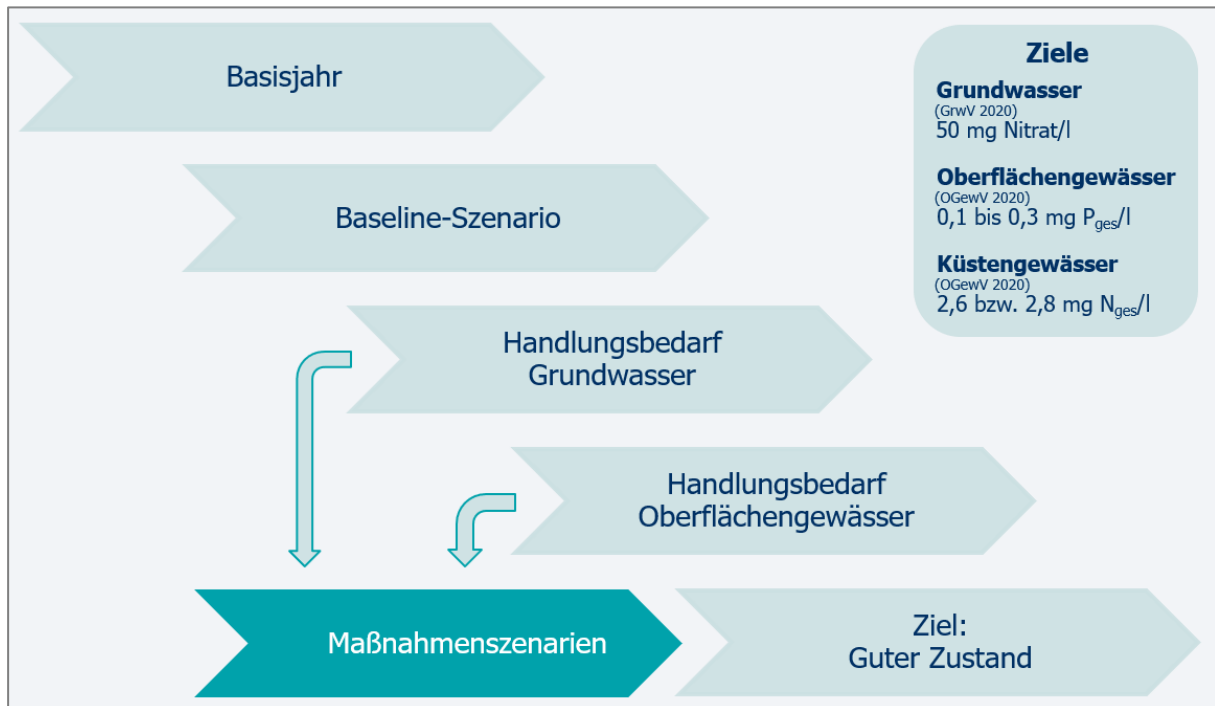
Basisjahr

Baseline-Szenario

Handlungsbedarf Grundwasser

Handlungsbedarf Oberflächengewässer

Maßnahmenszenarien

Ziel: Guter Zustand

Ziele

Grundwasser
(GrwV 2020)
50 mg Nitrat/l

Oberflächengewässer
(OGewV 2020)
0,1 bis 0,3 mg $P_{ges}$/l

Küstengewässer
(OGewV 2020)
2,6 bzw. 2,8 mg $N_{ges}$/l